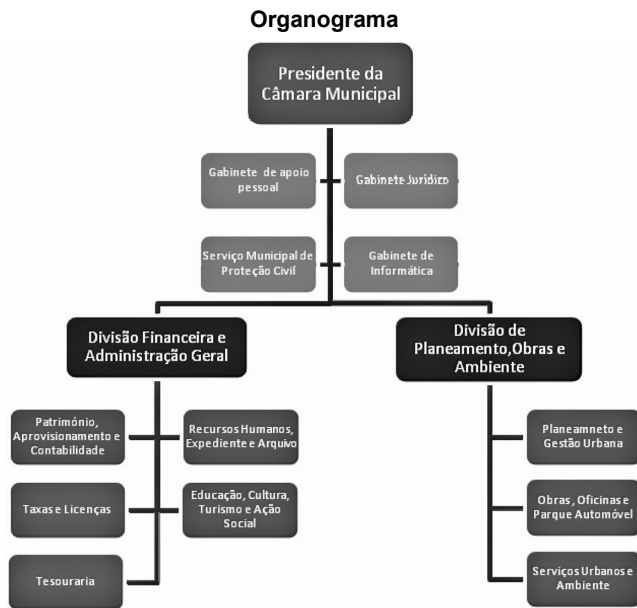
Organograma

Presidente da Câmara Municipal

Gabinete de apoio pessoal

Gabinete Jurídico

Serviço Municipal de Proteção Civil

Gabinete de Informática

Divisão Financeira e Administração Geral

Divisão de Planeamento,Obras e Ambiente

Património, Aprovisionamento e Contabilidade

Recursos Humanos, Expediente e Arquivo

Taxas e Licenças

Educação, Cultura, Turismo e Ação Social

Tesouraria

Planeamneto e Gestão Urbana

Obras , Oficinas e Parque Automóvel

Serviços Urbanos e Ambiente